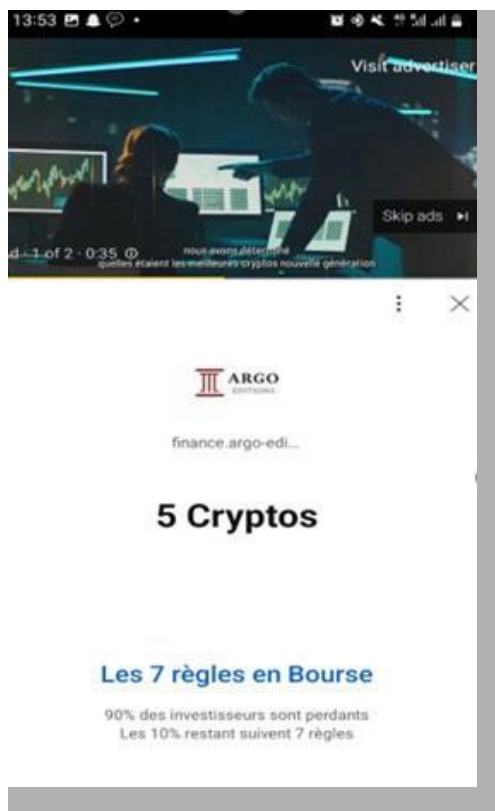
13:53

Visit advertiser

Skip ads

d · 1 of 2 · 0:35

nous avons déterminé
quelles étaient les meilleures cryptos nouvelle génération

ARGO
EDITIONS

finance.argo-edi...

5 Cryptos

Les 7 règles en Bourse

90% des investisseurs sont perdants
Les 10% restant suivent 7 règles